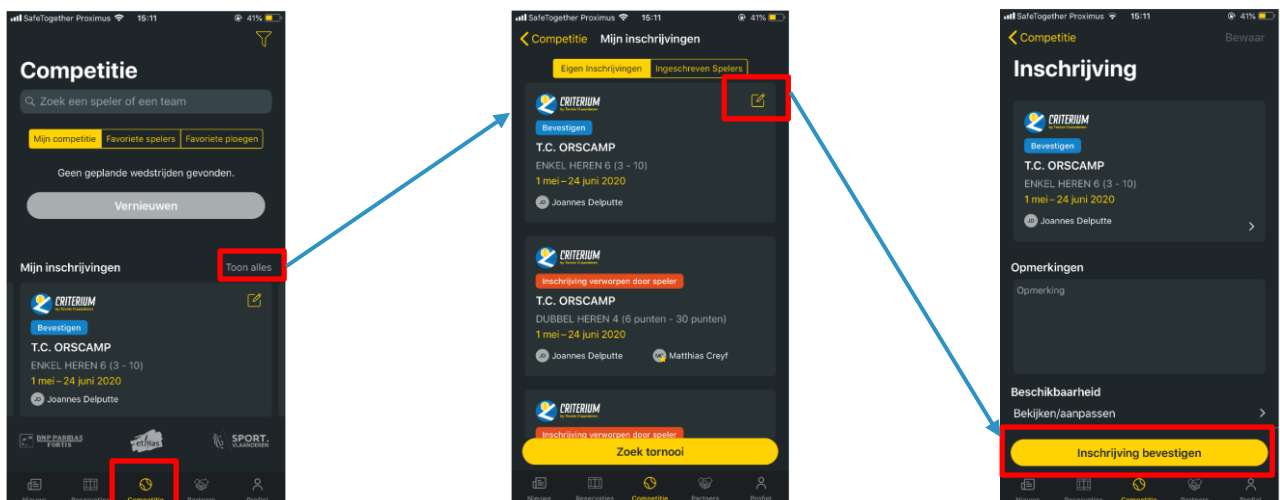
SafeTogether Proximus 15:11 41%

Competitie

Zoek een speler of een team

Mijn competitie | Favoriete spelers | Favoriete ploegen

Geen geplande wedstrijden gevonden.

Vernieuwen

Mijn inschrijvingen

Toon alles

CRITERIUM by Tennis Vlaanderen

Bevestigen

T.C. ORSCAMP

ENKEL HEREN 6 (3 - 10)

1 mei – 24 juni 2020

JD Joannes Delputte

BNP PARIBAS FORTIS

SPORT. VLAANDEREN

Nieuws Reservaties Competitie Partners Profiel

SafeTogether Proximus 15:11 41%

Competitie Mijn inschrijvingen

Eigen Inschrijvingen | Ingeschreven Spelers

CRITERIUM by Tennis Vlaanderen

Bevestigen

T.C. ORSCAMP

ENKEL HEREN 6 (3 - 10)

1 mei – 24 juni 2020

JD Joannes Delputte

CRITERIUM by Tennis Vlaanderen

Inschrijving verworpen door speler

T.C. ORSCAMP

DUBBEL HEREN 4 (6 punten - 30 punten)

1 mei – 24 juni 2020

JD Joannes Delputte MC Matthias Creyf

CRITERIUM by Tennis Vlaanderen

Inschrijving verworpen door speler

Zoek tornooi

Nieuws Reservaties Competitie Partners Profiel

SafeTogether Proximus 15:11 41%

Competitie Bewaar

Inschrijving

CRITERIUM by Tennis Vlaanderen

Bevestigen

T.C. ORSCAMP

ENKEL HEREN 6 (3 - 10)

1 mei – 24 juni 2020

JD Joannes Delputte

Opmerkingen

Opmerking

Beschikbaarheid

Bekijken/aanpassen

Inschrijving bevestigen

Nieuws Reservaties Competitie Partners Profiel